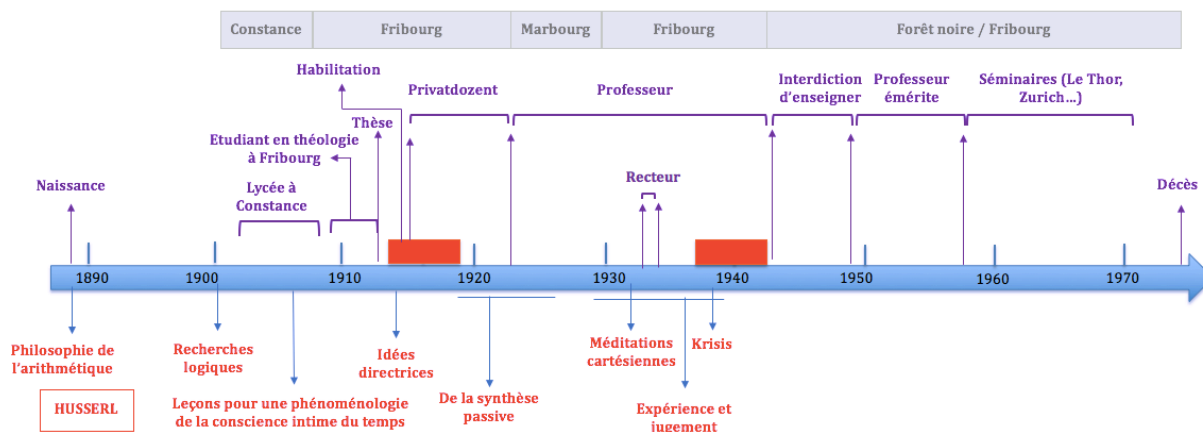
| Constance | Fribourg | Marbourg | Fribourg | Forêt noire / Fribourg |
|---|---|---|---|---|

Habilitation

Privatdozent

Professeur

Interdiction d'enseigner

Professeur émérite

Séminaires (Le Thor, Zurich…)

Thèse

Etudiant en théologie à Fribourg

Recteur

Naissance

Lycée à Constance

Décès

1890 1900 1910 1920 1930 1940 1950 1960 1970

Philosophie de l'arithmétique

Recherches logiques

Idées directrices

Méditations cartésiennes

Krisis

HUSSERL

Leçons pour une phénoménologie de la conscience intime du temps

De la synthèse passive

Expérience et jugement